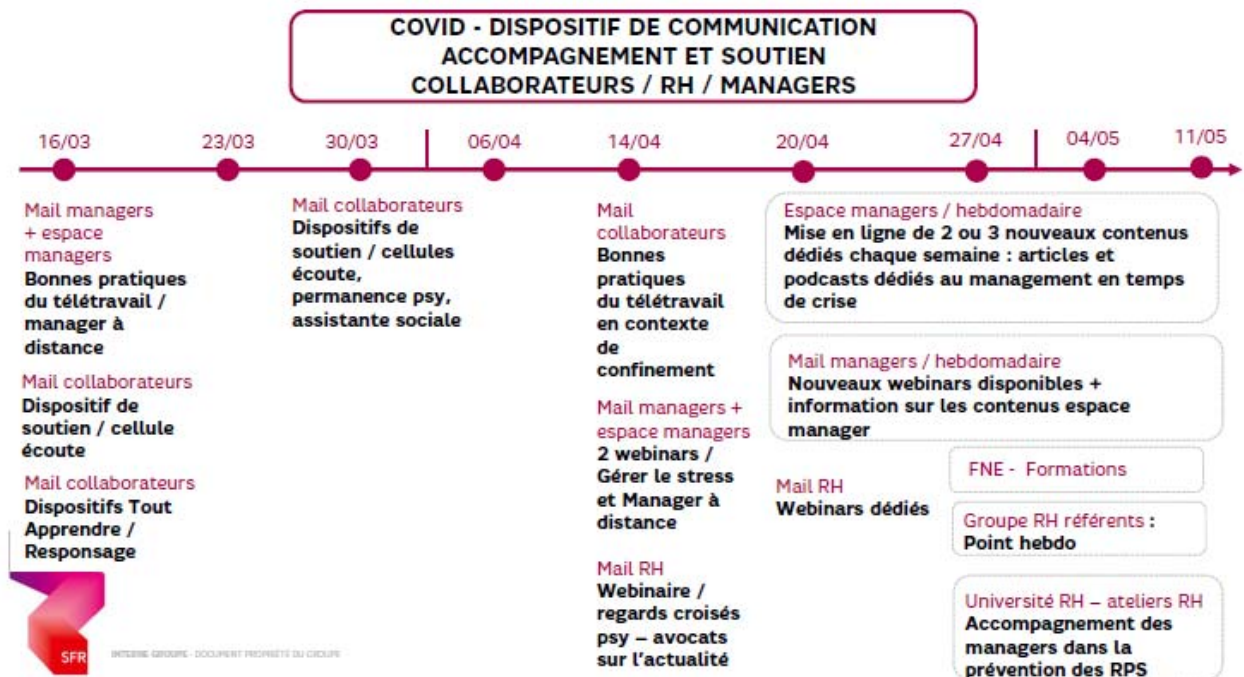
COVID - DISPOSITIF DE COMMUNICATION
ACCOMPAGNEMENT ET SOUTIEN
COLLABORATEURS / RH / MANAGERS

16/03

23/03

30/03

06/04

14/04

20/04

27/04

04/05

11/05

Mail managers + espace managers
Bonnes pratiques du télétravail / manager à distance

Mail collaborateurs
Dispositif de soutien / cellule écoute

Mail collaborateurs
Dispositifs Tout Apprendre / Responsage

Mail collaborateurs
Dispositifs de soutien / cellules écoute, permanence psy, assistante sociale

Mail collaborateurs
Bonnes pratiques du télétravail en contexte de confinement

Mail managers + espace managers
2 webinars / Gérer le stress et Manager à distance

Mail RH
Webinaire / regards croisés psy – avocats sur l'actualité

Espace managers / hebdomadaire
Mise en ligne de 2 ou 3 nouveaux contenus dédiés chaque semaine : articles et podcasts dédiés au management en temps de crise

Mail managers / hebdomadaire
Nouveaux webinars disponibles + information sur les contenus espace manager

Mail RH
Webinars dédiés

FNE - Formations

Groupe RH référents :
Point hebdo

Université RH – ateliers RH
Accompagnement des managers dans la prévention des RPS

SFR

INTERNE GROUPE - DOCUMENT PROPRIÉTÉ DU GROUPE